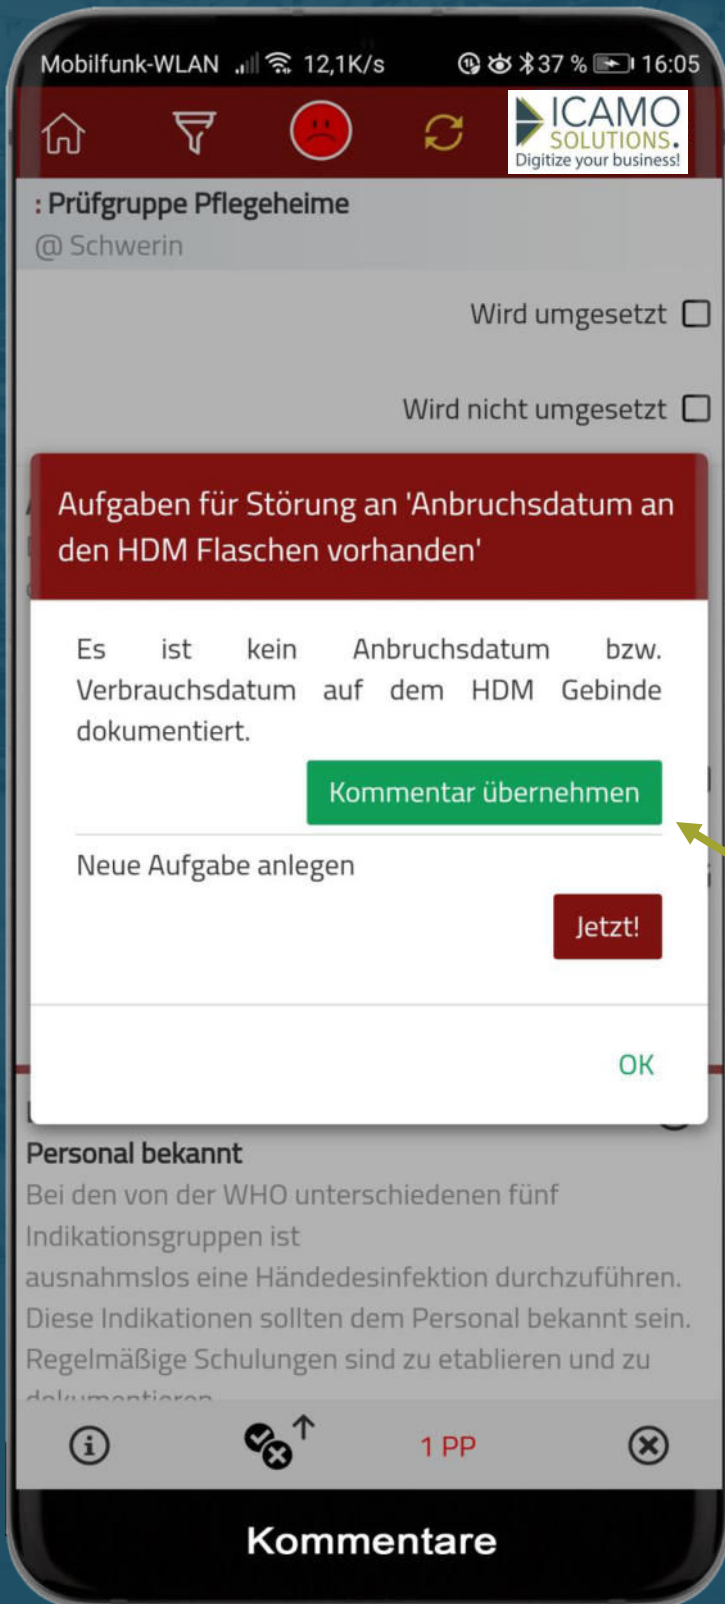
Mobilfunk-WLAN 12,1K/s 37 % 16:05

ICAMO SOLUTIONS. Digitize your business!

: Prüfgruppe Pflegeheime
@ Schwerin

Wird umgesetzt

Wird nicht umgesetzt

Aufgaben für Störung an 'Anbruchsdatum an den HDM Flaschen vorhanden'

Es ist kein Anbruchsdatum bzw. Verbrauchsdatum auf dem HDM Gebinde dokumentiert.

Kommentar übernehmen

Neue Aufgabe anlegen

Jetzt!

OK

Personal bekannt
Bei den von der WHO unterschiedenen fünf Indikationsgruppen ist ausnahmslos eine Händedesinfektion durchzuführen. Diese Indikationen sollten dem Personal bekannt sein. Regelmäßige Schulungen sind zu etablieren und zu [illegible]

1 PP

Kommentare